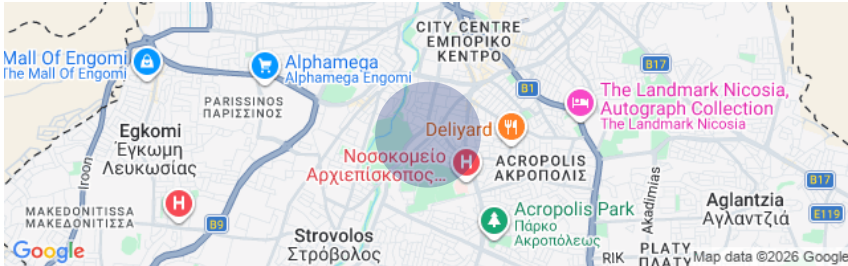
CITY CENTRE
ΕΜΠΟΡΙΚΟ
ΚΕΝΤΡΟ

Mall Of Engomi
The Mall Of Engomi

Alphamega
Alphamega Engomi

B17

The Landmark Nicosia, Autograph Collection
The Landmark Nicosia

PARISSINOS
ΠΑΡΙΣΣΙΝΟΣ

B1

Deliyard

Egkomi
Έγκωμη
Λευκωσίας

Νοσοκομείο
Αρχιεπίσκοπος...

ACROPOLIS
ΑΚΡΟΠΟΛΗΣ

Iroon

Akadimias

B17

Aglantzia
Αγλαντζιά

MAKEDONITISSA
ΜΑΚΕΔΟΝΙΤΙΣΣΑ

Acropolis Park
Πάρκο
Ακροπόλεως

E119

B9

Strovolos
Στρόβολος

RIK

PLATY
ΠΛΑΤΥ

Google

Map data ©2026 Google